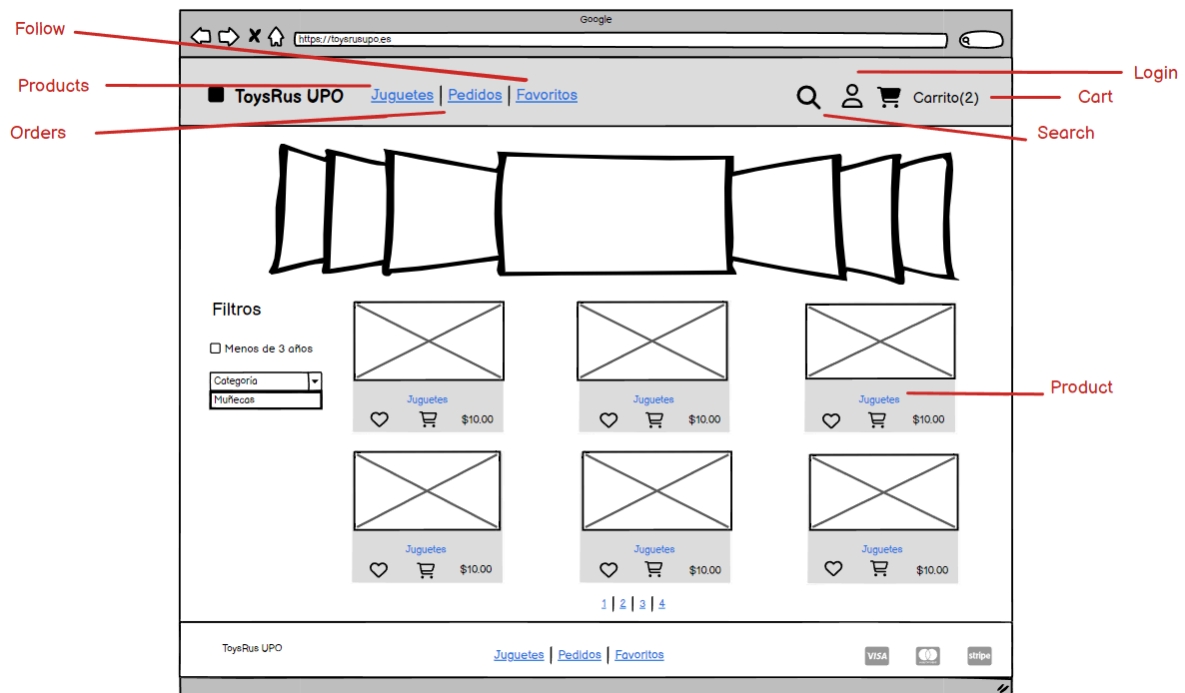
Google

https://toysrusupo.es

Follow

Products

Orders

ToysRus UPO

Juguetes | Pedidos | Favoritos

Carrito(2)

Login

Cart

Search

Filtros

Menos de 3 años

Categoría

Muñecas

Juguetes $10.00

Juguetes $10.00

Juguetes $10.00

Product

Juguetes $10.00

Juguetes $10.00

Juguetes $10.00

1 | 2 | 3 | 4

ToysRus UPO

Juguetes | Pedidos | Favoritos

VISA

stripe